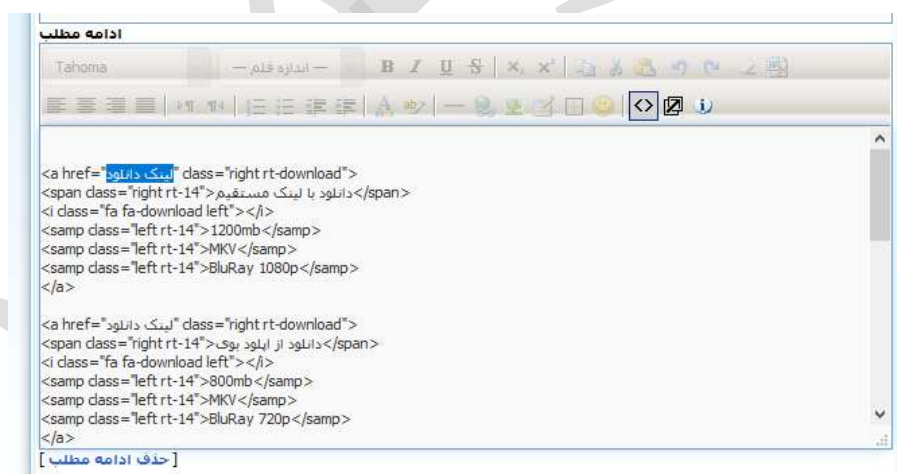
ادامه مطلب

Tahoma — اندازه قلم —

<a href="لینک دانلود" class="right rt-download">
<span class="right rt-14">دانلود با لینک مستقیم</span>
<i class="fa fa-download left"></i>
<samp class="left rt-14">1200mb</samp>
<samp class="left rt-14">MKV</samp>
<samp class="left rt-14">BluRay 1080p</samp>
</a>

<a href="لینک دانلود" class="right rt-download">
<span class="right rt-14">دانلود از اپلود بوی</span>
<i class="fa fa-download left"></i>
<samp class="left rt-14">800mb</samp>
<samp class="left rt-14">MKV</samp>
<samp class="left rt-14">BluRay 720p</samp>
</a>

[ حذف ادامه مطلب ]